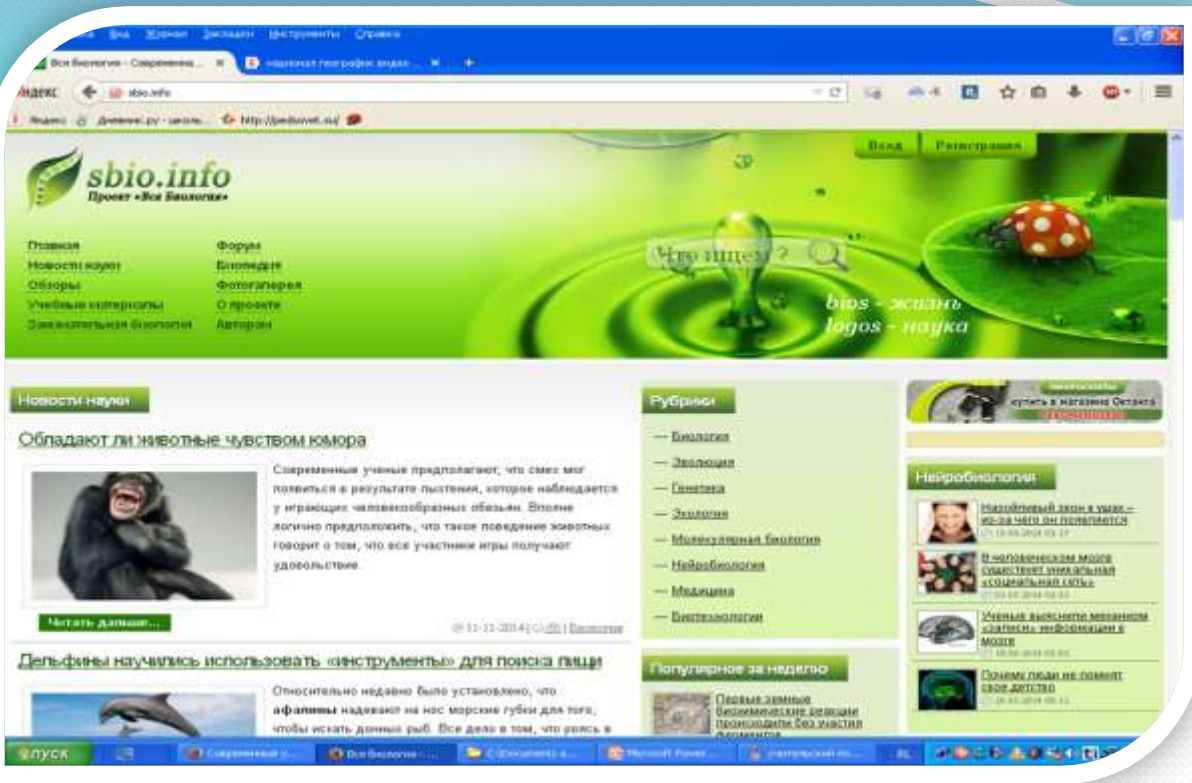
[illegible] Вид Журнал Закладки Инструменты Справка

Вся биология - Современна... × | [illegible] ×

Яндекс sbio.info

Яндекс Дневник.ру - школь... http://pedsovet.su/

Вход Регистрация

sbio.info
Проект «Вся Биология»

Главная
Новости науки
Обзоры
Учебные материалы
Занимательная биология

Форум
Биопедия
Фотогалерея
О проекте
Авторам

Что ищем?

bios - жизнь
logos - наука

Новости науки

Обладают ли животные чувством юмора

Современные ученые предполагают, что смех мог появиться в результате пыхтения, которое наблюдается у играющих человекообразных обезьян. Вполне логично предположить, что такое поведение животных говорит о том, что все участники игры получают удовольствие.

Читать дальше...

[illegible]

Дельфины научились использовать «инструменты» для поиска пищи

Относительно недавно было установлено, что афалины надевают на нос морские губки для того, чтобы искать донных рыб. Все дело в том, что роясь в

Рубрики

— Биология
— Эволюция
— Генетика
— Экология
— Молекулярная биология
— Нейробиология
— Медицина
— Биотехнологии

Популярное за неделю

Первые земные биохимические реакции происходили без участия ферментов

купить в магазине Октава

Нейробиология

Назойливый звон в ушах – из-за чего он появляется

В человеческом мозге существует уникальная «социальная сеть»

Ученые выяснили механизм «записи» информации в мозге

Почему люди не помнят свое детство

пуск | Современные у... | Вся биология - ... | C:\Documents a... | Microsoft Power... | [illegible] | RL